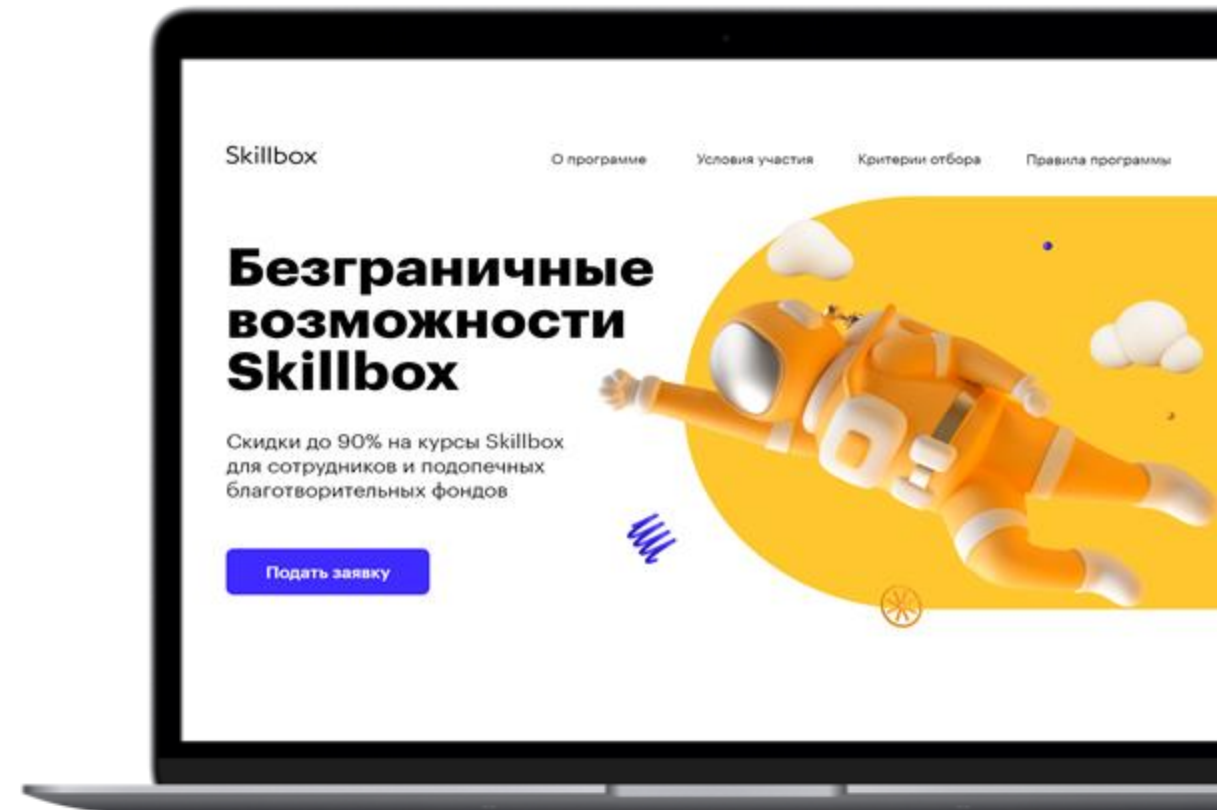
Skillbox

О программе Условия участия Критерии отбора Правила программы

Безграничные возможности Skillbox

Скидки до 90% на курсы Skillbox для сотрудников и подопечных благотворительных фондов

Подать заявку